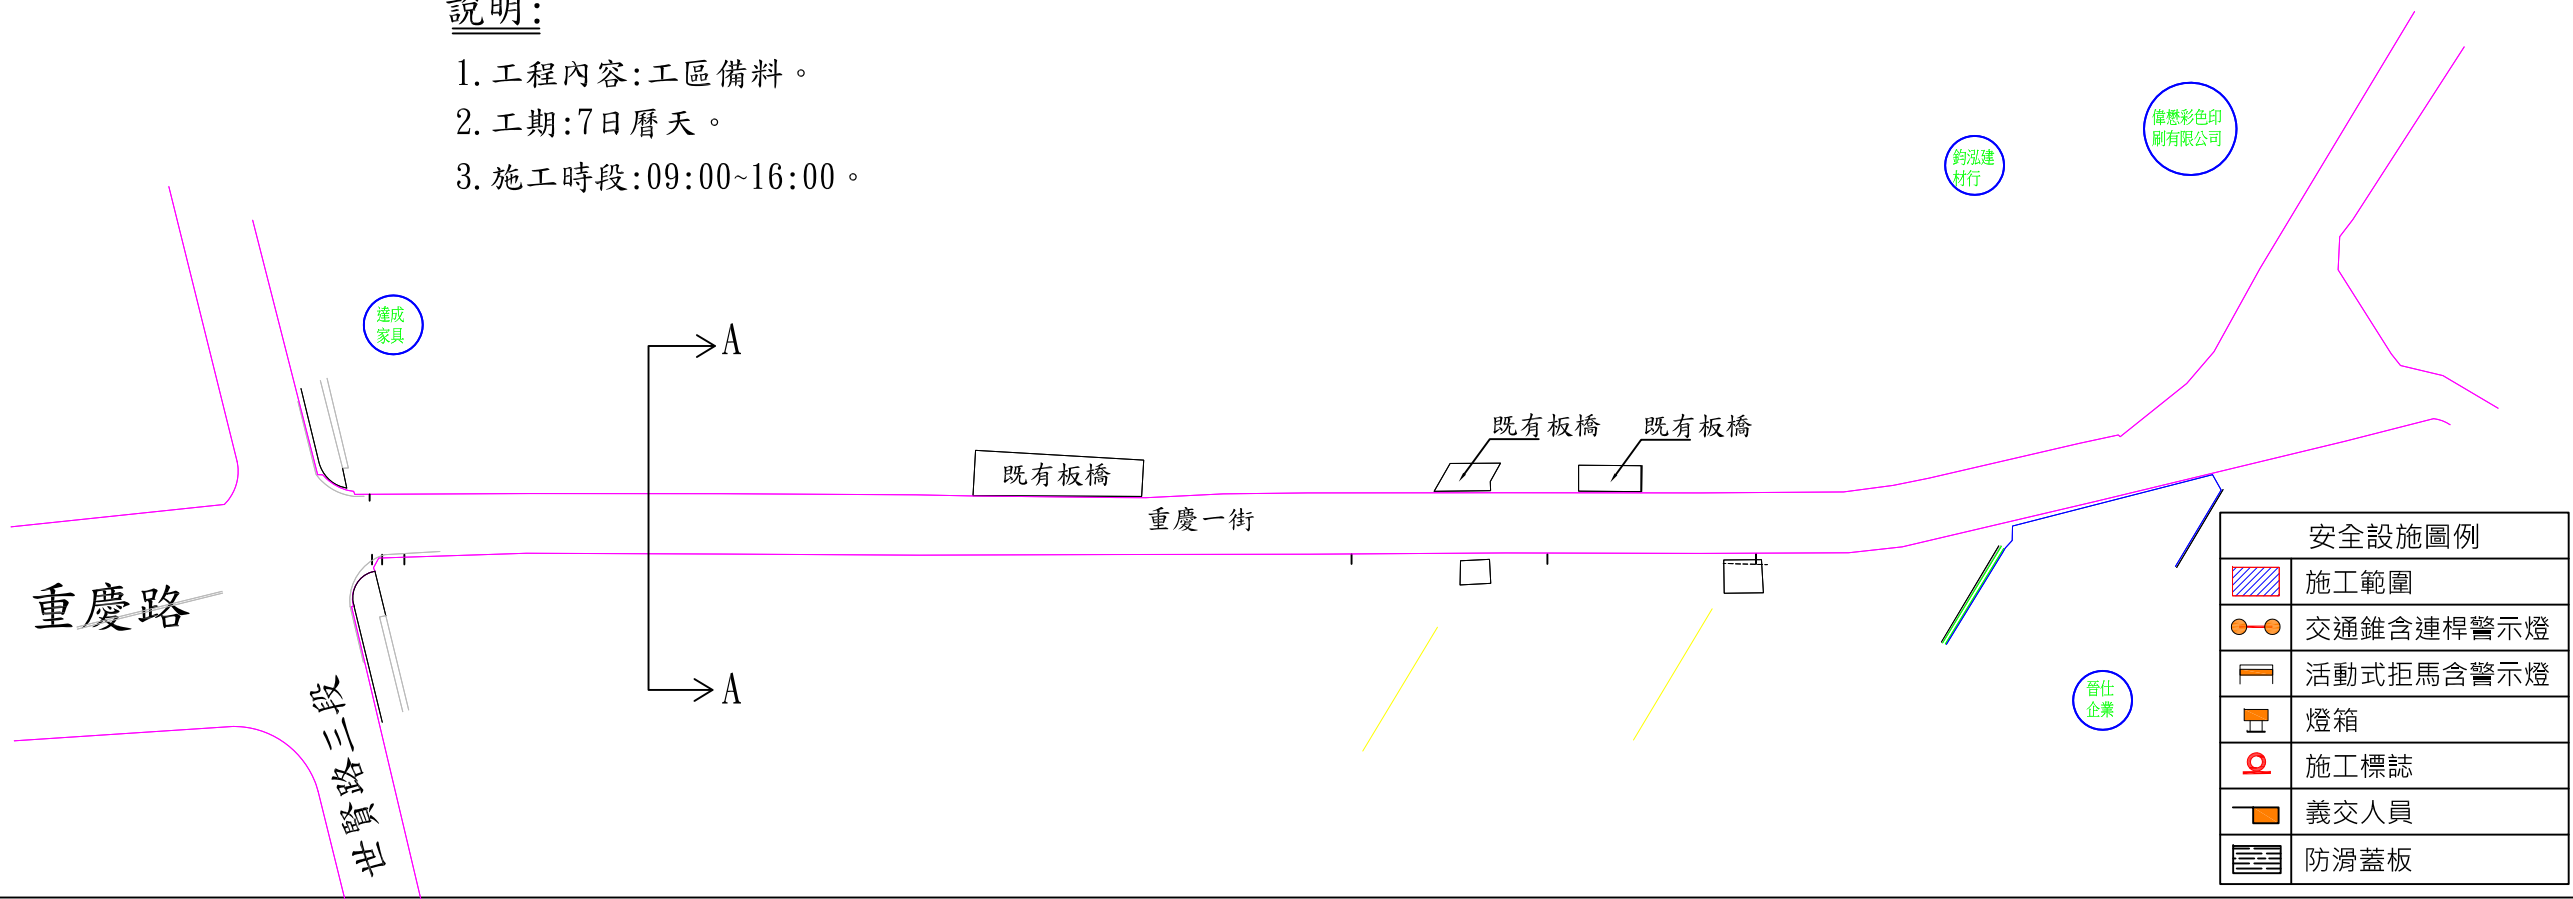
說明:
1. 工程內容:工區備料。
2. 工期:7日曆天。
3. 施工時段:09:00~16:00。

偉懋彩色印刷有限公司

鈞泓建材行

達成家具

A

既有板橋

既有板橋

既有板橋

重慶一街

A

重慶路

世賢路三段

晉仕企業

| | 安全設施圖例 |
|---|---|
| | 施工範圍 |
| | 交通錐含連桿警示燈 |
| | 活動式拒馬含警示燈 |
| | 燈箱 |
| | 施工標誌 |
| | 義交人員 |
| | 防滑蓋板 |